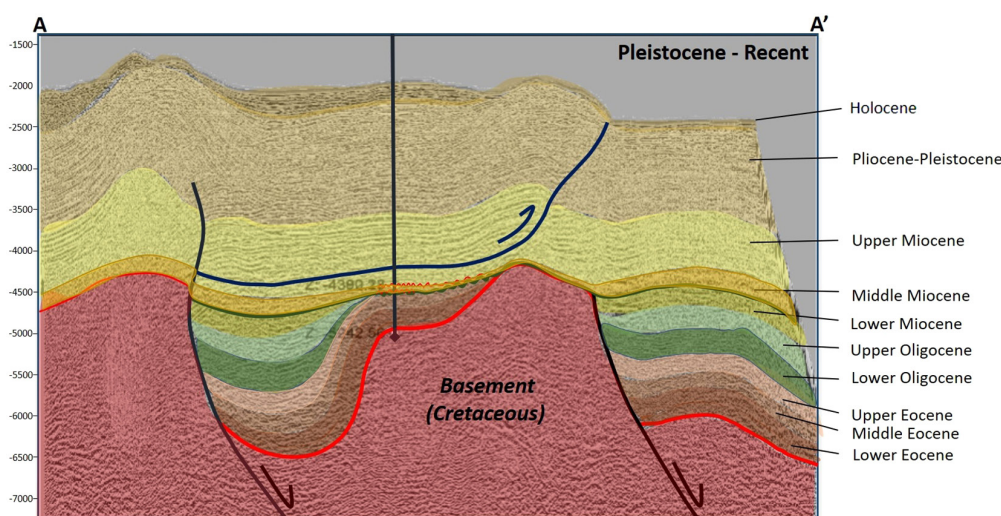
A

A'

-1500
-2000
-2500
-3000
-3500
-4000
-4500
-5000
-5500
-6000
-6500
-7000

Pleistocene - Recent

Z: -4380.23

Z: -5242.56

Basement (Cretaceous)

Holocene
Pliocene-Pleistocene
Upper Miocene
Middle Miocene
Lower Miocene
Upper Oligocene
Lower Oligocene
Upper Eocene
Middle Eocene
Lower Eocene